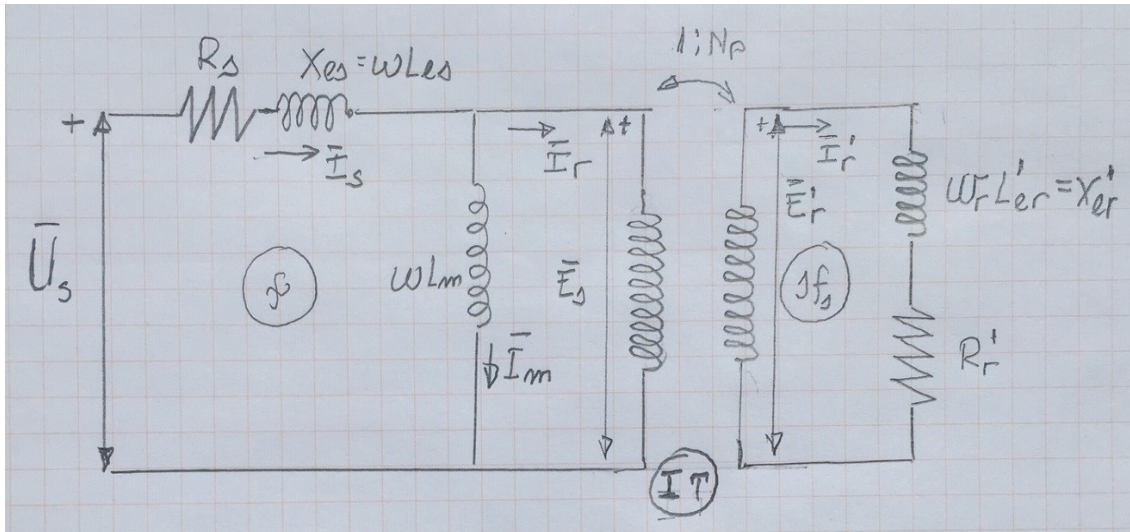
$R_s$ $X_{es}=\omega L_{es}$

$1:N_p$

+

$\bar{I}_s$

$\bar{I}_r$

+

+

$\bar{I}_r'$

$\omega_r L_{er}'=X_{er}'$

$\bar{E}_r'$

$\bar{U}_s$

$f$

$\omega L_m$

$\bar{E}_s$

$sf_s$

$\bar{I}_m$

$R_r'$

$IT$